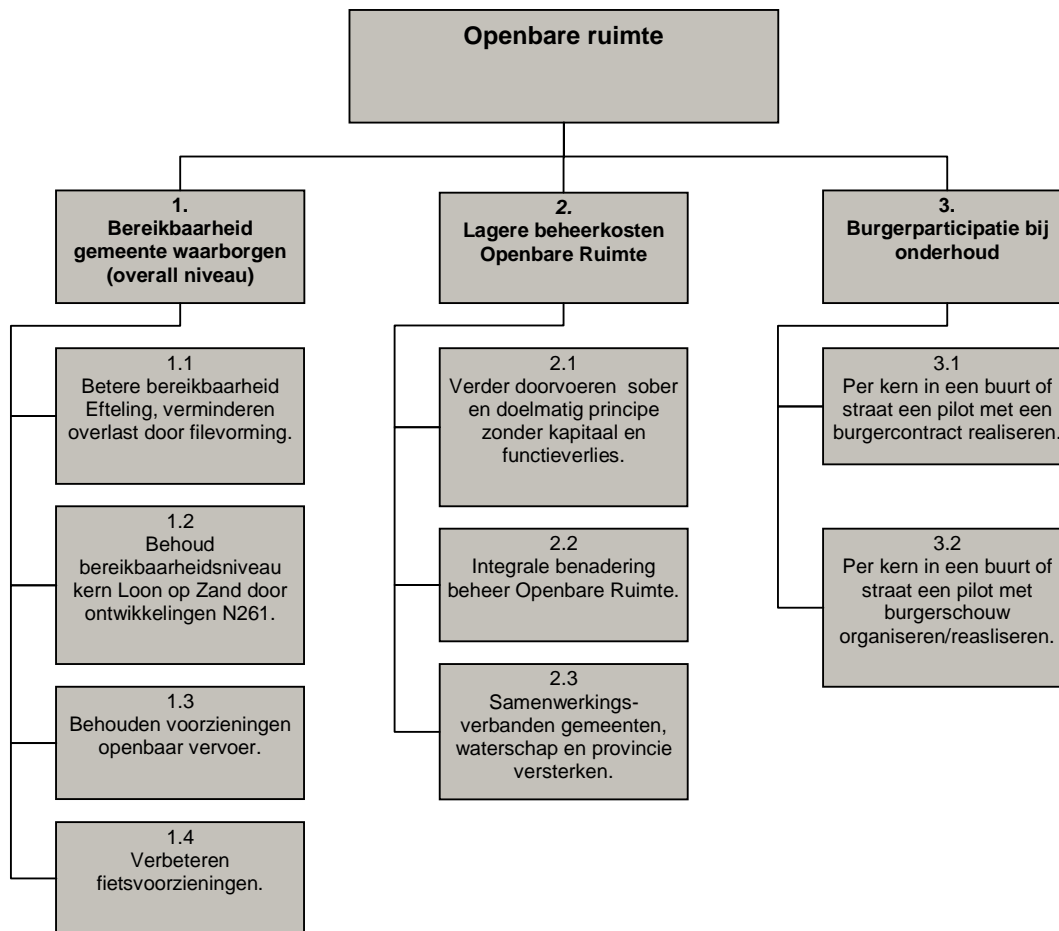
Openbare ruimte

1.
Bereikbaarheid gemeente waarborgen (overall niveau)

1.1
Betere bereikbaarheid Efteling, verminderen overlast door filevorming.

1.2
Behoud bereikbaarheidsniveau kern Loon op Zand door ontwikkelingen N261.

1.3
Behouden voorzieningen openbaar vervoer.

1.4
Verbeteren fietsvoorzieningen.

2.
Lagere beheerkosten Openbare Ruimte

2.1
Verder doorvoeren sober en doelmatig principe zonder kapitaal en functieverlies.

2.2
Integrale benadering beheer Openbare Ruimte.

2.3
Samenwerkingsverbanden gemeenten, waterschap en provincie versterken.

3.
Burgerparticipatie bij onderhoud

3.1
Per kern in een buurt of straat een pilot met een burgercontract realiseren.

3.2
Per kern in een buurt of straat een pilot met burgerschouw organiseren/reasliseren.